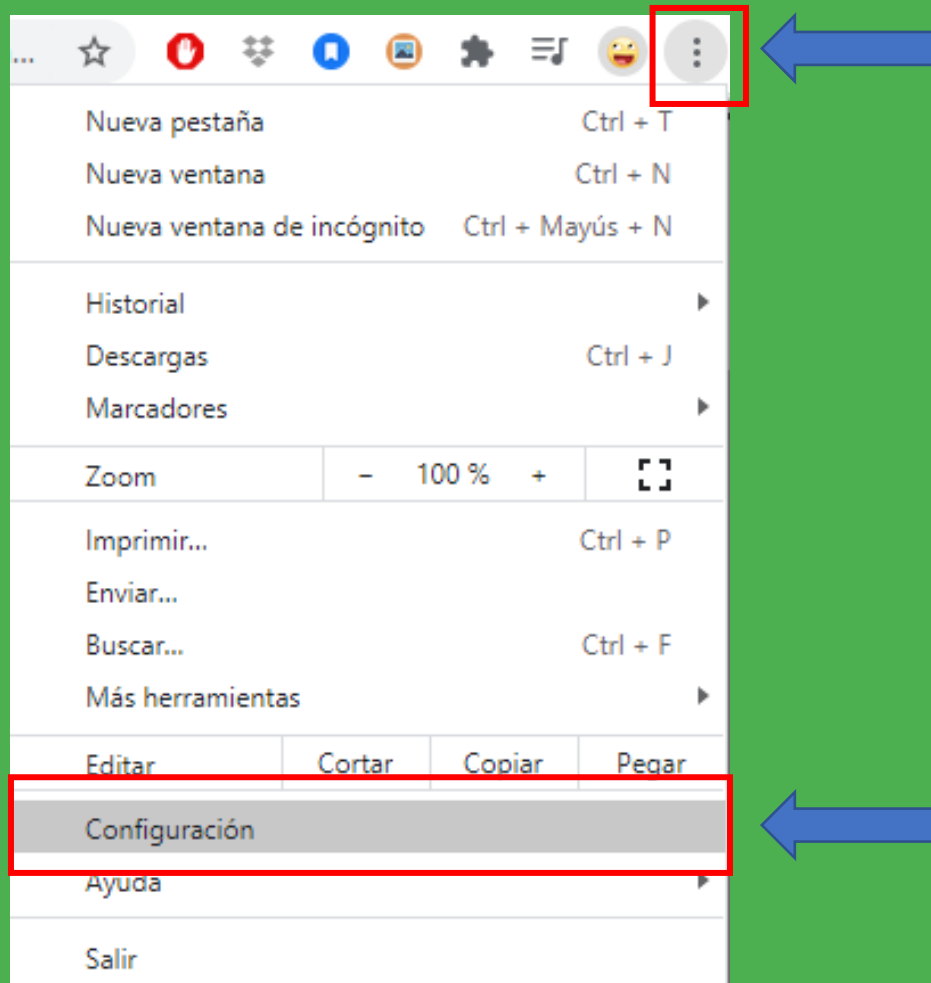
...

Nueva pestaña Ctrl + T
Nueva ventana Ctrl + N
Nueva ventana de incógnito Ctrl + Mayús + N

Historial
Descargas Ctrl + J
Marcadores

| Zoom | – 100 % + | |
|---|---|---|

Imprimir... Ctrl + P
Enviar...
Buscar... Ctrl + F
Más herramientas

| Editar | Cortar | Copiar | Pegar |
|---|---|---|---|

Configuración
Ayuda

Salir